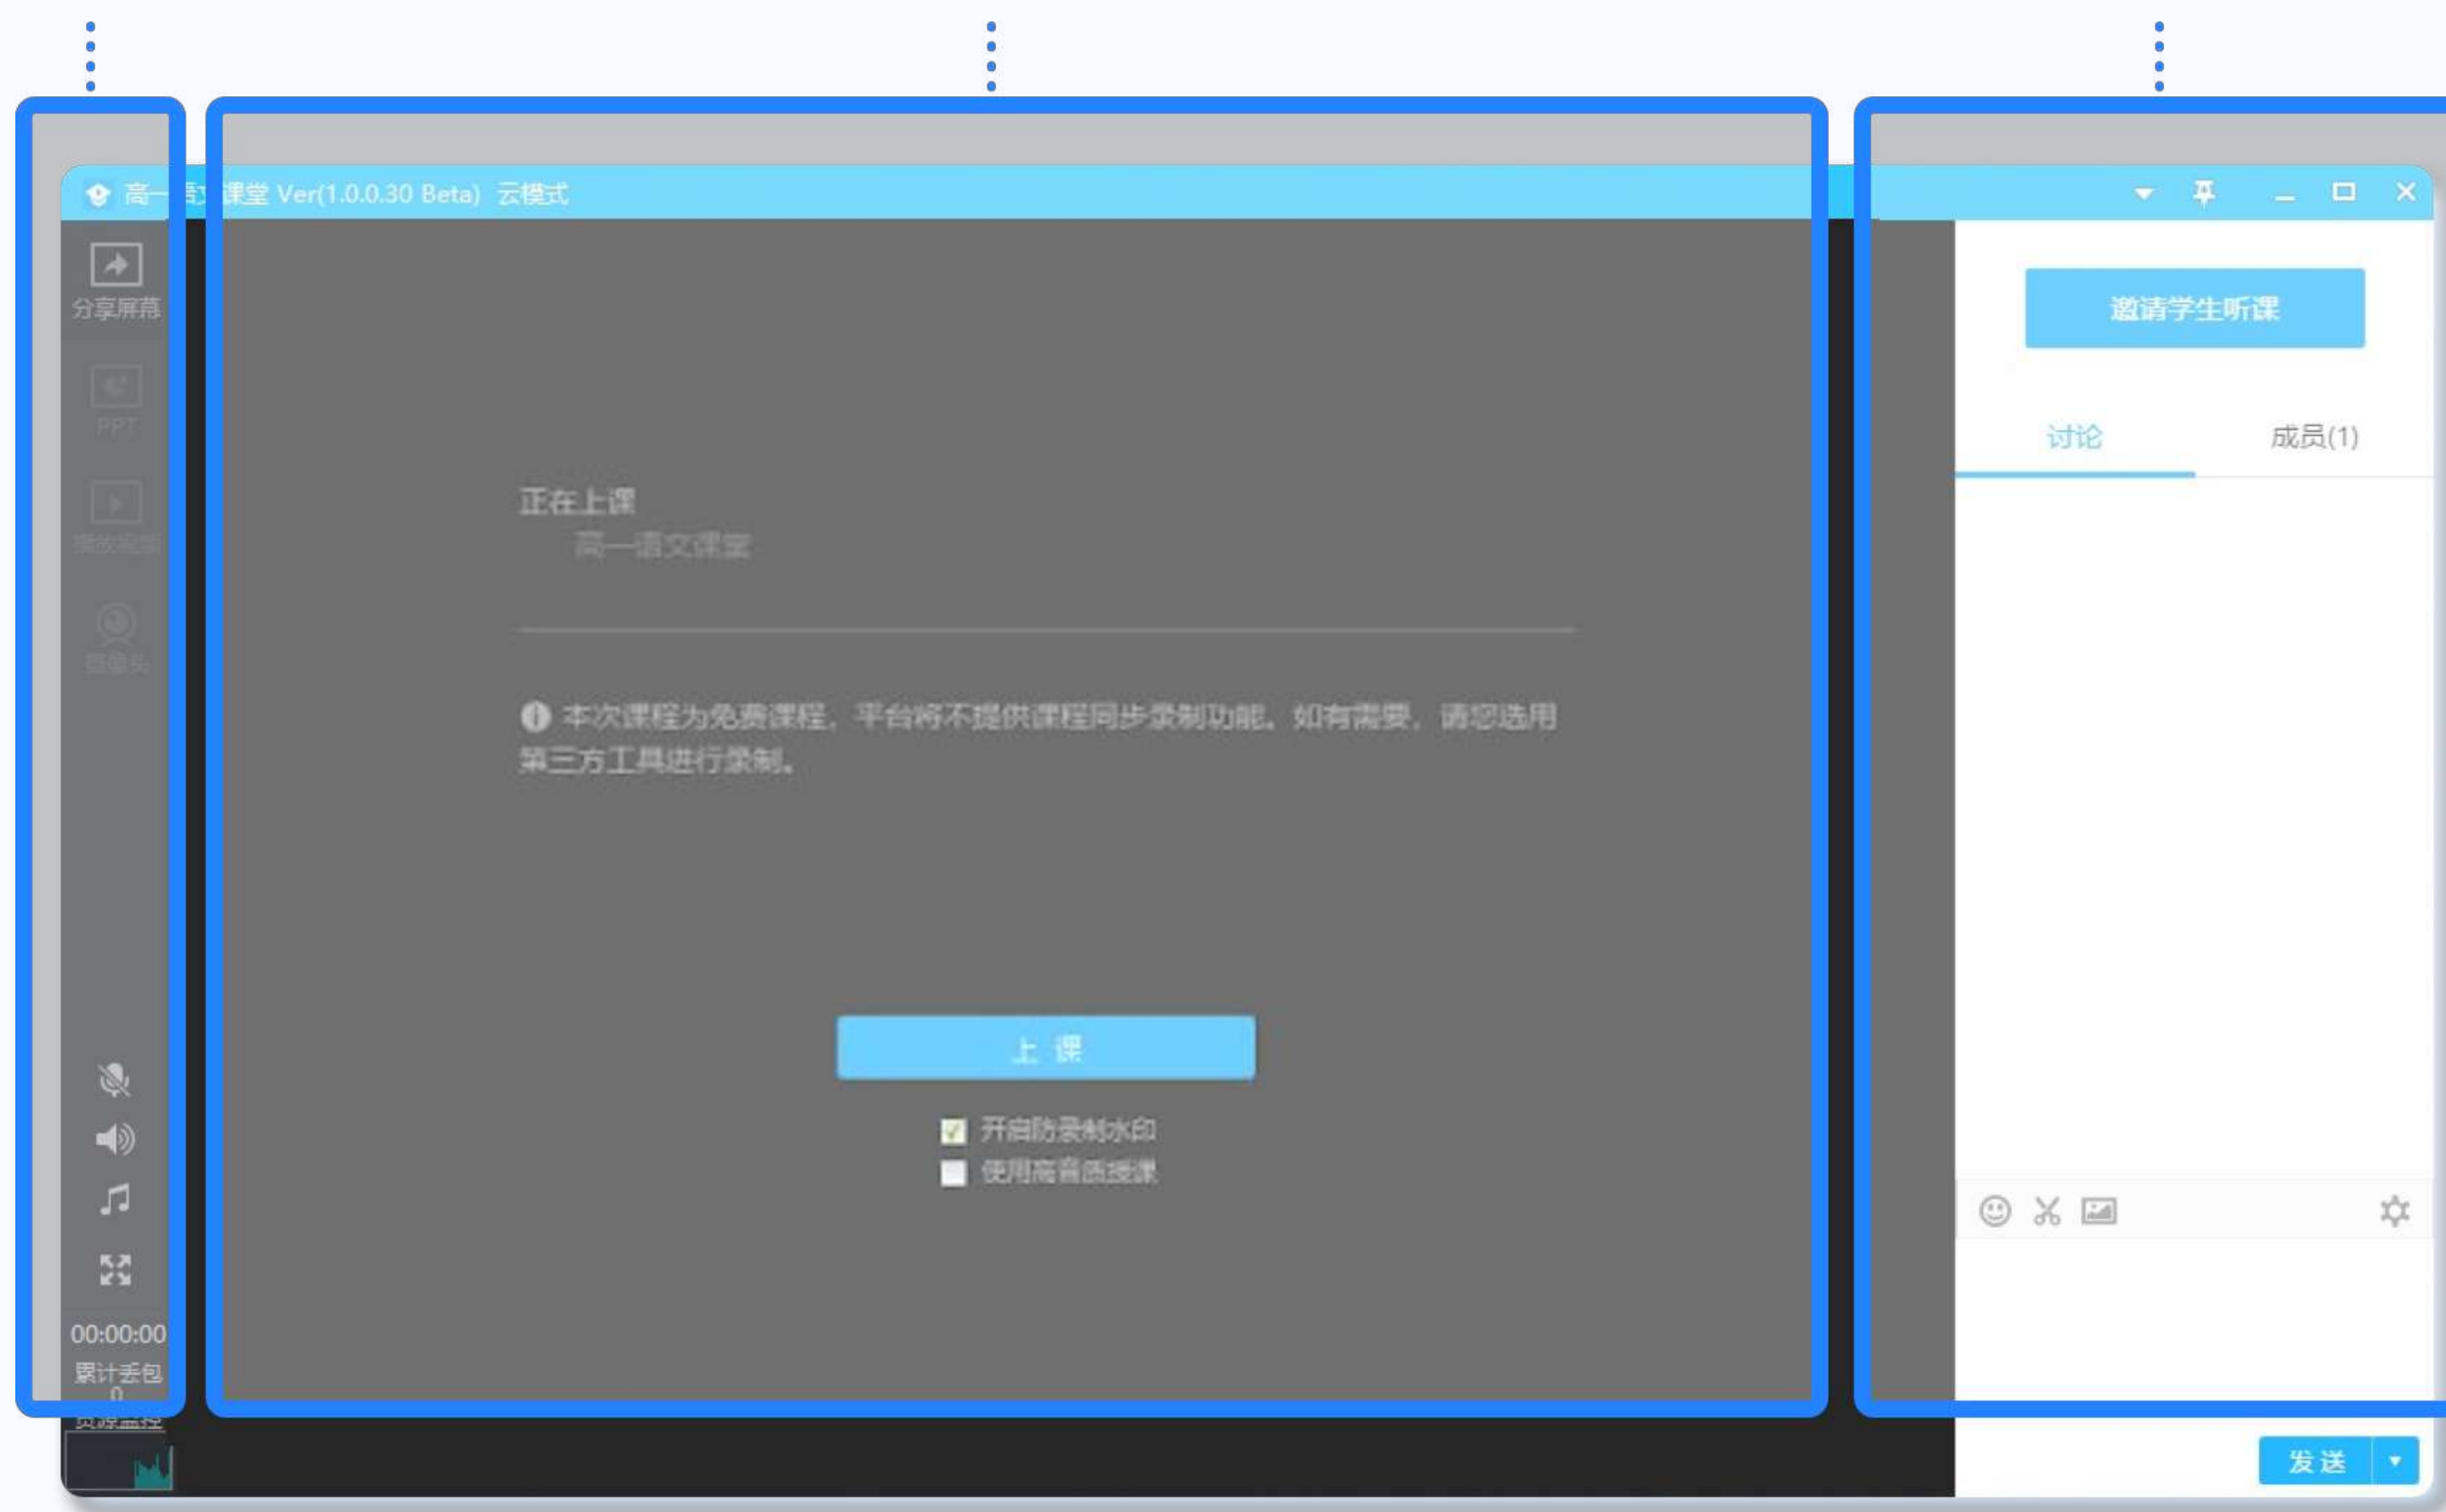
高一语文课堂 Ver(1.0.0.30 Beta) 云模式

分享屏幕

PPT

播放视频

摄像头

00:00:00

累计丢包

0

资源监控

正在上课

高一语文课堂

本次课程为免费课程，平台将不提供课程同步录制功能。如有需要，请您选用第三方工具进行录制。

上 课

开启防录制水印

使用高音质授课

邀请学生听课

讨论

成员(1)

发送